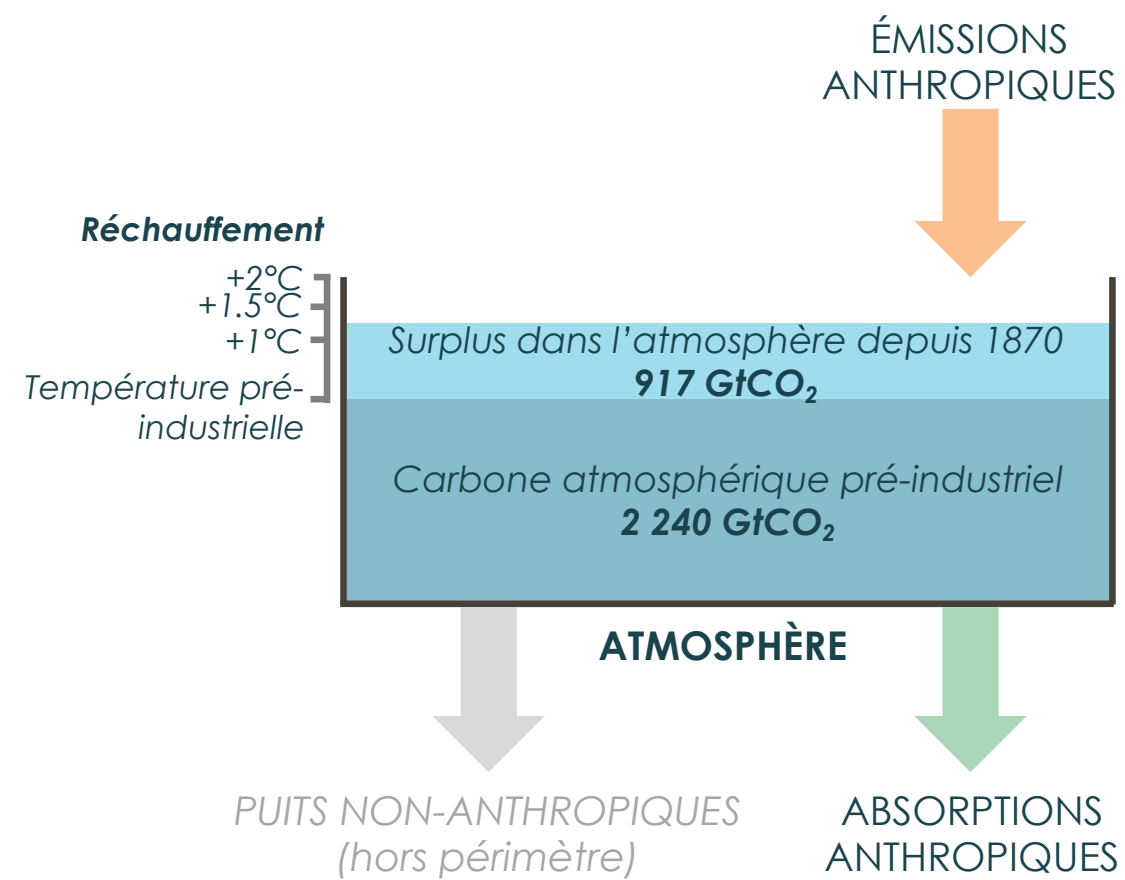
ÉMISSIONS ANTHROPIQUES

Réchauffement
+2°C
+1.5°C
+1°C
Température pré-industrielle

Surplus dans l'atmosphère depuis 1870
917 $GtCO_2$

Carbone atmosphérique pré-industriel
2 240 $GtCO_2$

ATMOSPHÈRE

PUITS NON-ANTHROPIQUES (hors périmètre)

ABSORPTIONS ANTHROPIQUES